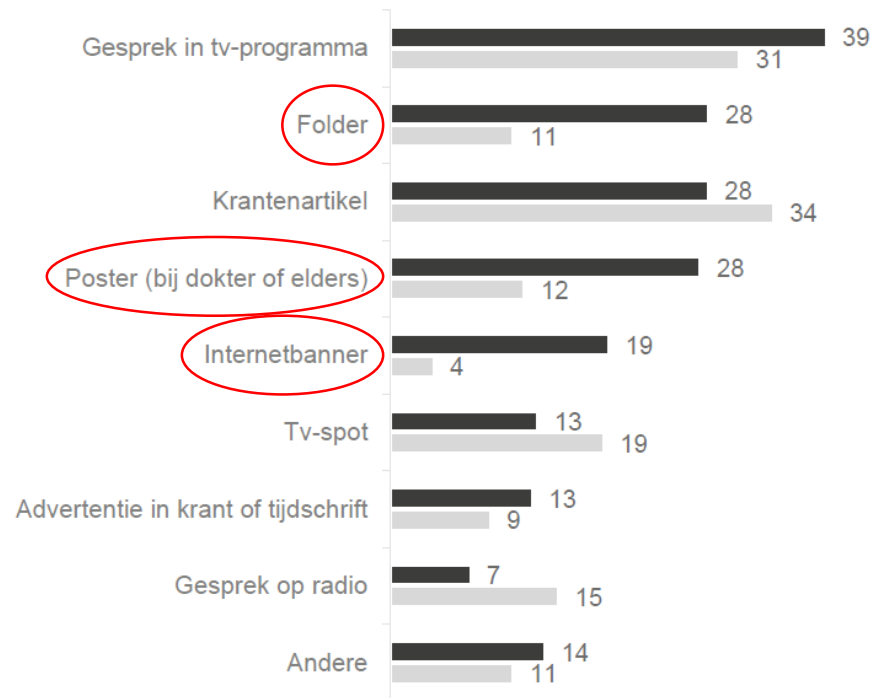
| | | |
|---|---|---|
| Gesprek in tv-programma | 39 | 31 |
| Folder | 28 | 11 |
| Krantenartikel | 28 | 34 |
| Poster (bij dokter of elders) | 28 | 12 |
| Internetbanner | 19 | 4 |
| Tv-spot | 13 | 19 |
| Advertentie in krant of tijdschrift | 13 | 9 |
| Gesprek op radio | 7 | 15 |
| Andere | 14 | 11 |